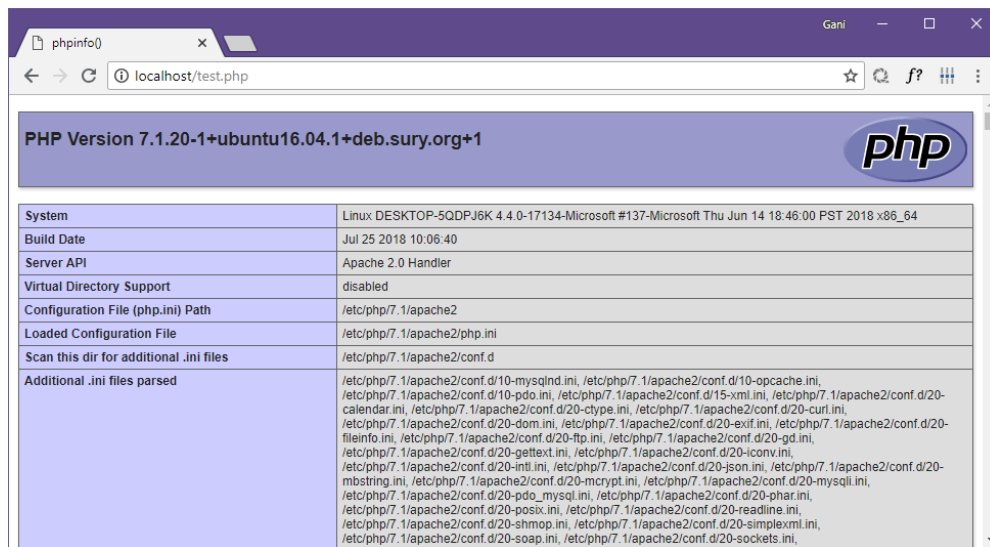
phpinfo()

Gani

localhost/test.php

PHP Version 7.1.20-1+ubuntu16.04.1+deb.sury.org+1

php

| System | Linux DESKTOP-5QDPJ6K 4.4.0-17134-Microsoft #137-Microsoft Thu Jun 14 18:46:00 PST 2018 x86_64 |
|---|---|
| Build Date | Jul 25 2018 10:06:40 |
| Server API | Apache 2.0 Handler |
| Virtual Directory Support | disabled |
| Configuration File (php.ini) Path | /etc/php/7.1/apache2 |
| Loaded Configuration File | /etc/php/7.1/apache2/php.ini |
| Scan this dir for additional .ini files | /etc/php/7.1/apache2/conf.d |
| Additional .ini files parsed | /etc/php/7.1/apache2/conf.d/10-mysqlnd.ini, /etc/php/7.1/apache2/conf.d/10-opcache.ini, /etc/php/7.1/apache2/conf.d/10-pdo.ini, /etc/php/7.1/apache2/conf.d/15-xml.ini, /etc/php/7.1/apache2/conf.d/20-calendar.ini, /etc/php/7.1/apache2/conf.d/20-ctype.ini, /etc/php/7.1/apache2/conf.d/20-curl.ini, /etc/php/7.1/apache2/conf.d/20-dom.ini, /etc/php/7.1/apache2/conf.d/20-exif.ini, /etc/php/7.1/apache2/conf.d/20-fileinfo.ini, /etc/php/7.1/apache2/conf.d/20-ftp.ini, /etc/php/7.1/apache2/conf.d/20-gd.ini, /etc/php/7.1/apache2/conf.d/20-gettext.ini, /etc/php/7.1/apache2/conf.d/20-iconv.ini, /etc/php/7.1/apache2/conf.d/20-intl.ini, /etc/php/7.1/apache2/conf.d/20-json.ini, /etc/php/7.1/apache2/conf.d/20-mbstring.ini, /etc/php/7.1/apache2/conf.d/20-mcrypt.ini, /etc/php/7.1/apache2/conf.d/20-mysqli.ini, /etc/php/7.1/apache2/conf.d/20-pdo_mysql.ini, /etc/php/7.1/apache2/conf.d/20-phar.ini, /etc/php/7.1/apache2/conf.d/20-posix.ini, /etc/php/7.1/apache2/conf.d/20-readline.ini, /etc/php/7.1/apache2/conf.d/20-shmop.ini, /etc/php/7.1/apache2/conf.d/20-simplexml.ini, /etc/php/7.1/apache2/conf.d/20-soap.ini, /etc/php/7.1/apache2/conf.d/20-sockets.ini, |